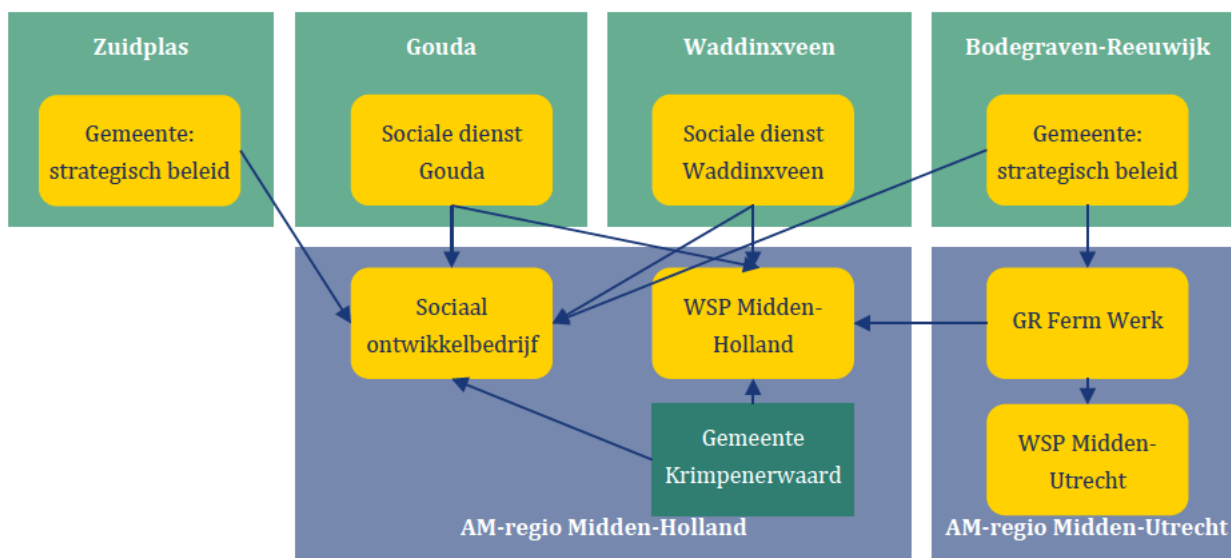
Zuidplas

Gemeente: strategisch beleid

Gouda

Sociale dienst Gouda

Waddinxveen

Sociale dienst Waddinxveen

Bodegraven-Reeuwijk

Gemeente: strategisch beleid

Sociaal ontwikkelbedrijf

WSP Midden-Holland

GR Ferm Werk

Gemeente Krimpenerwaard

WSP Midden-Utrecht

AM-regio Midden-Holland

AM-regio Midden-Utrecht